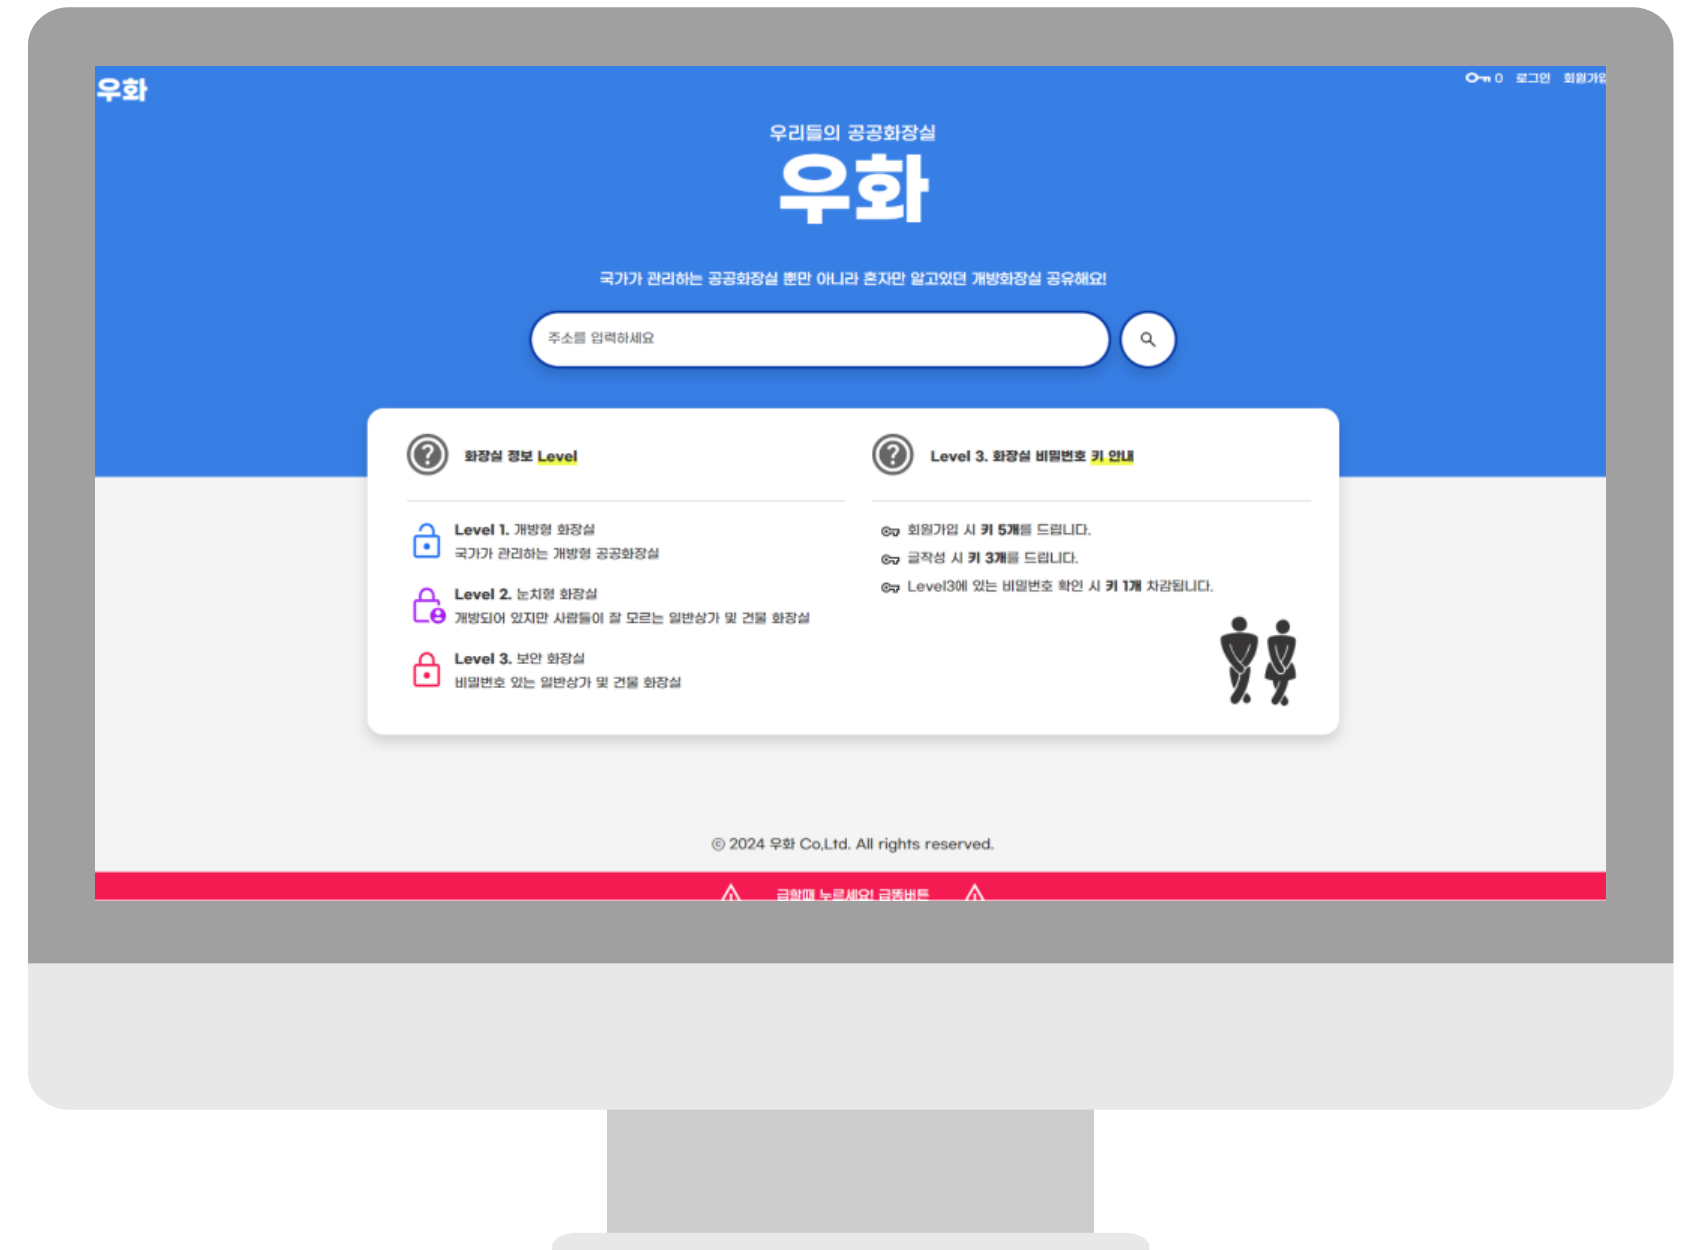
우화

0 로그인 회원가입

우리들의 공공화장실
우화

국가가 관리하는 공공화장실 뿐만 아니라 혼자만 알고있던 개방화장실 공유해요!

주소를 입력하세요

화장실 정보 Level

Level 1. 개방형 화장실
국가가 관리하는 개방형 공공화장실

Level 2. 눈치형 화장실
개방되어 있지만 사람들이 잘 모르는 일반상가 및 건물 화장실

Level 3. 보안 화장실
비밀번호 있는 일반상가 및 건물 화장실

Level 3. 화장실 비밀번호 키 안내

회원가입 시 키 5개를 드립니다.
글작성 시 키 3개를 드립니다.
Level3에 있는 비밀번호 확인 시 키 1개 차감됩니다.

© 2024 우화 Co,Ltd. All rights reserved.

급할때 누르세요! 급똥버튼